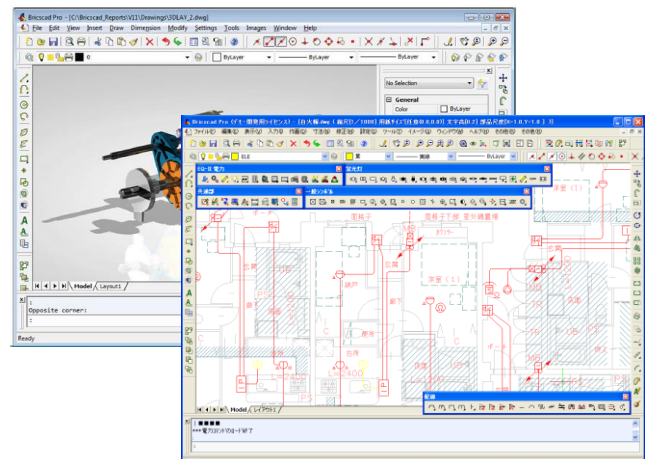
Bricscad Pro - [C:\Bricscad_Reports\V11\Drawings\3DLAY_2.dwg]

File Edit View Insert Draw Dimension Modify Settings Tools Images Window Help

0

ByLayer

ByLayer

ByLayer

No Selection

General

Color

ByLayer

Model

Layout1

:

Opposite corner:

:

Ready

Bricscad Pro (デモ・開発用ライセンス) - [台大幅.dwg (縮尺1／100) 用紙サイズ(A0:0.0.0) 文字高(0.2) 実長尺度(0-1.0,Y-1.0)]

ファイル(F) 編集(E) 表示(V) 挿入(I) 作図(D) 寸法(N) 修正(M) 設定(S) ツール(T) イメージ(I) ウィンドウ(W) ヘルプ(H)

ELE

黄

ByLayer

照明

空

共通

一般シンボル

配線

Model

レイアウト1

:

*** 電力コンセントの変更？

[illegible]

浴室

ポーチ

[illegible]

台所

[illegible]

400

UPS

ポーチ

照明

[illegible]